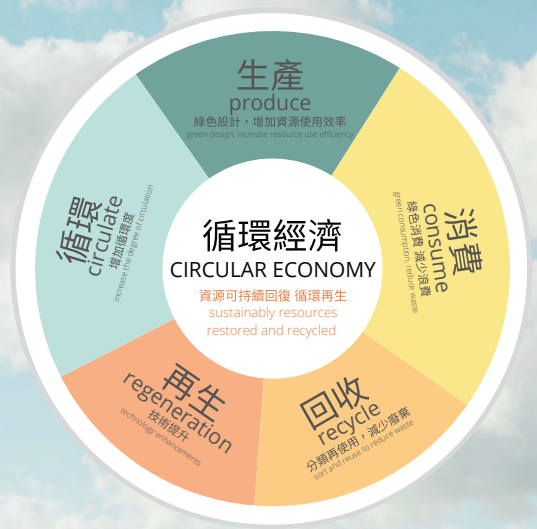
生產
produce
綠色設計，增加資源使用效率
green design, increase resource use efficiency

消費
consume
綠色消費 減少浪費
green consumption, reduce waste

回收
recycle
分類再使用，減少廢棄
sort and reuse to reduce waste

再生
regeneration
技術提升
technology enhancements

循環
circulate
增加循環度
increase the degree of circulation

循環經濟
CIRCULAR ECONOMY
資源可持續回復 循環再生
sustainably resources restored and recycled